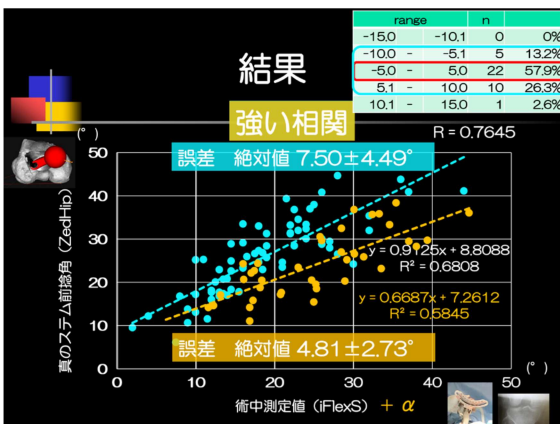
結果

| range | | | n | |
|---|---|---|---|---|
| -15.0 | | -10.1 | 0 | 0% |
| -10.0 | - | -5.1 | 5 | 13.2% |
| -5.0 | - | 5.0 | 22 | 57.9% |
| 5.1 | - | 10.0 | 10 | 26.3% |
| 10.1 | - | 15.0 | 1 | 2.6% |

強い相関

(°)

R = 0.7645

誤差　絶対値 7.50±4.49°

y = 0.9125x + 8.8088
R² = 0.6808

y = 0.6687x + 7.2612
R² = 0.5845

誤差　絶対値 4.81±2.73°

真のステム前捻角（ZedHip）

50
40
30
20
10
0

0　10　20　30　40　50

(°)

術中測定値（iFlexS）＋ $\alpha$